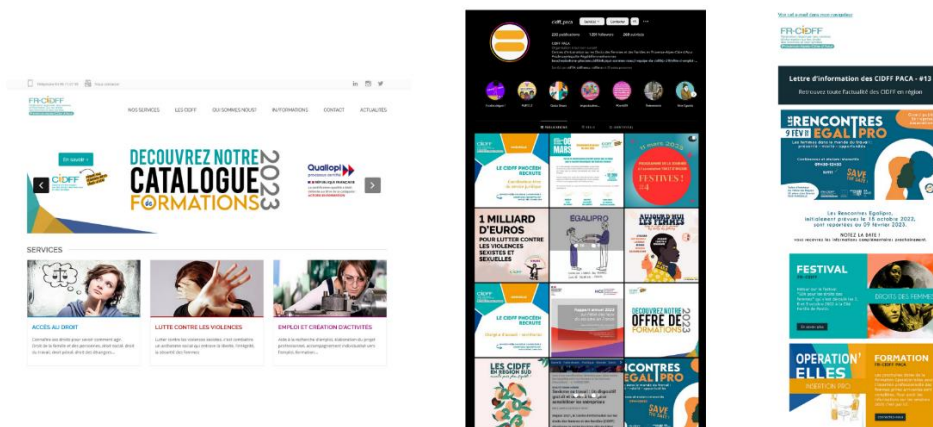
FR-CIDFF

NOS SERVICES LES CIDFF QUI SOMMES-NOUS? INFORMATIONS CONTACT ACTUALITÉS

En savoir +

CIDFF

DECOUVREZ NOTRE CATALOGUE DE FORMATIONS 2023

Qualiopi

SERVICES

ACCÈS AU DROIT

LUTTE CONTRE LES VIOLENCES

EMPLOI ET CRÉATION D'ACTIVITÉS

cidff_paca

LE CIDFF PHOCÉEN RECRUTE

PROGRAMME DE LA JOURNÉE

FESTIVES !

1 MILLIARD D'EUROS POUR LUTTER CONTRE LES VIOLENCES SEXISTES ET SEXUELLES

EGALIPRO

LE CIDFF PHOCÉEN RECRUTE

DECOUVREZ NOTRE OFFRE DE FORMATIONS 2023

LES CIDFF EN REGION SUD

RENCONTRES EGAL PRO

SAVE THE DATE

Voir cet e-mail dans mon navigateur

FR-CIDFF

Lettre d'information des CIDFF PACA - #13

Retrouvez toute l'actualité des CIDFF en région

LES RENCONTRES EGAL PRO

9 FEV

SAVE THE DATE

Les Rencontres Egalipro, initialement prévues le 18 octobre 2022, sont reportées au 09 février 2023.

NOTEZ LA DATE !

FESTIVAL

DROITS DES FEMMES

OPERATION ELLES

INSERTION PRO

FORMATION